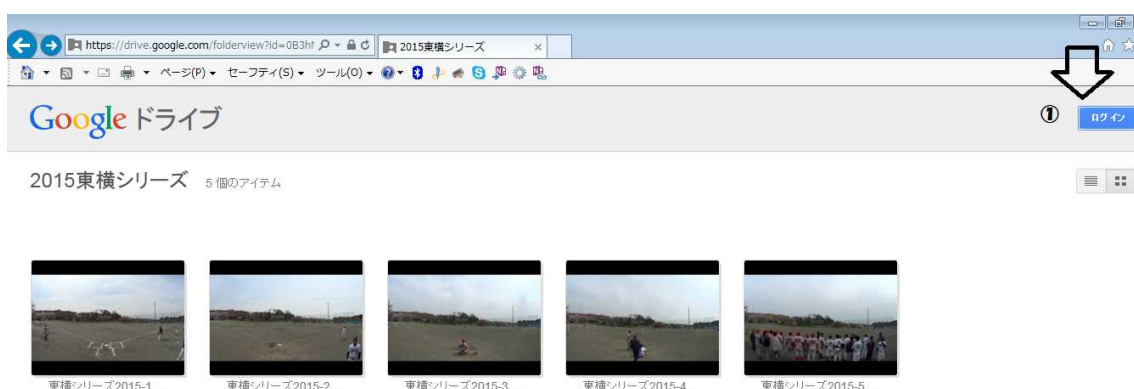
https://drive.google.com/folderview?id=0B3h

2015東横シリーズ

ページ(P) セーフティ(S) ツール(O)

Google ドライブ

①

ログイン

2015東横シリーズ 5 個のアイテム

東横シリーズ2015-1

東横シリーズ2015-2

東横シリーズ2015-3

東横シリーズ2015-4

東横シリーズ2015-5